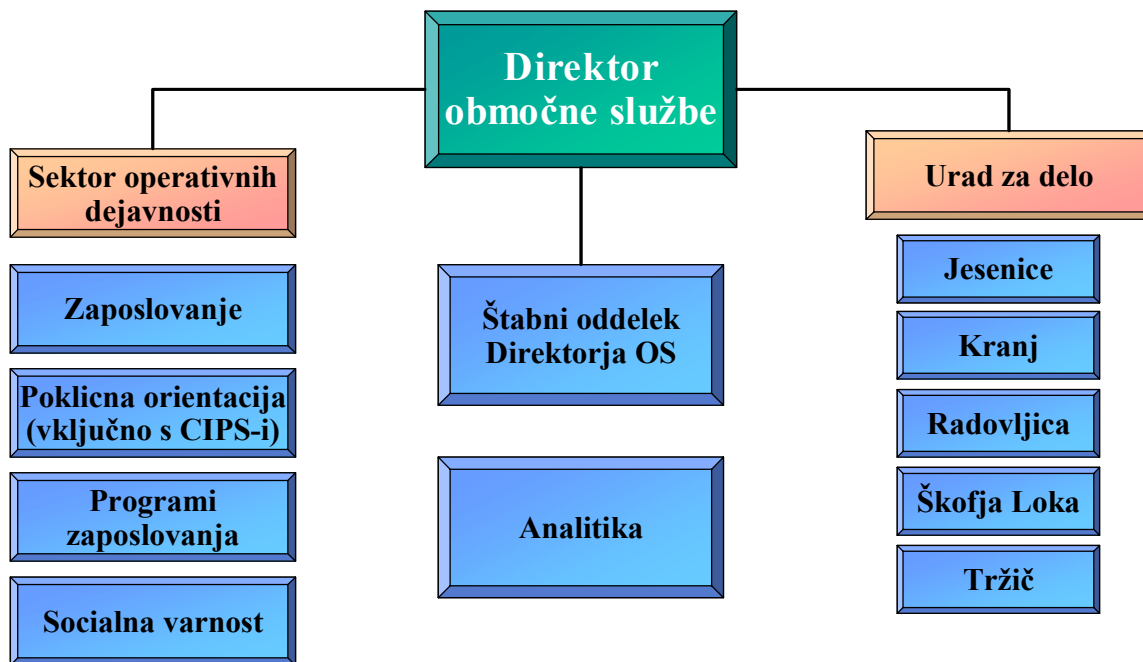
Direktor območne službe

Sektor operativnih dejavnosti

Zaposlovanje

Poklicna orientacija (vključno s CIPS-i)

Programi zaposlovanja

Socialna varnost

Štabni oddelek Direktorja OS

Analitika

Urad za delo

Jesenice

Kranj

Radovljica

Škofja Loka

Tržič